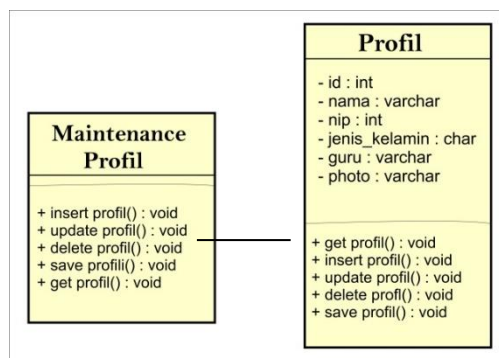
Maintenance Profil

+ insert profil() : void
+ update profil() : void
+ delete profil() : void
+ save profili() : void
+ get profil() : void

Profil

- id : int
- nama : varchar
- nip : int
- jenis_kelamin : char
- guru : varchar
- photo : varchar

+ get profil() : void
+ insert profil() : void
+ update profil() : void
+ delete profl() : void
+ save profil() : void